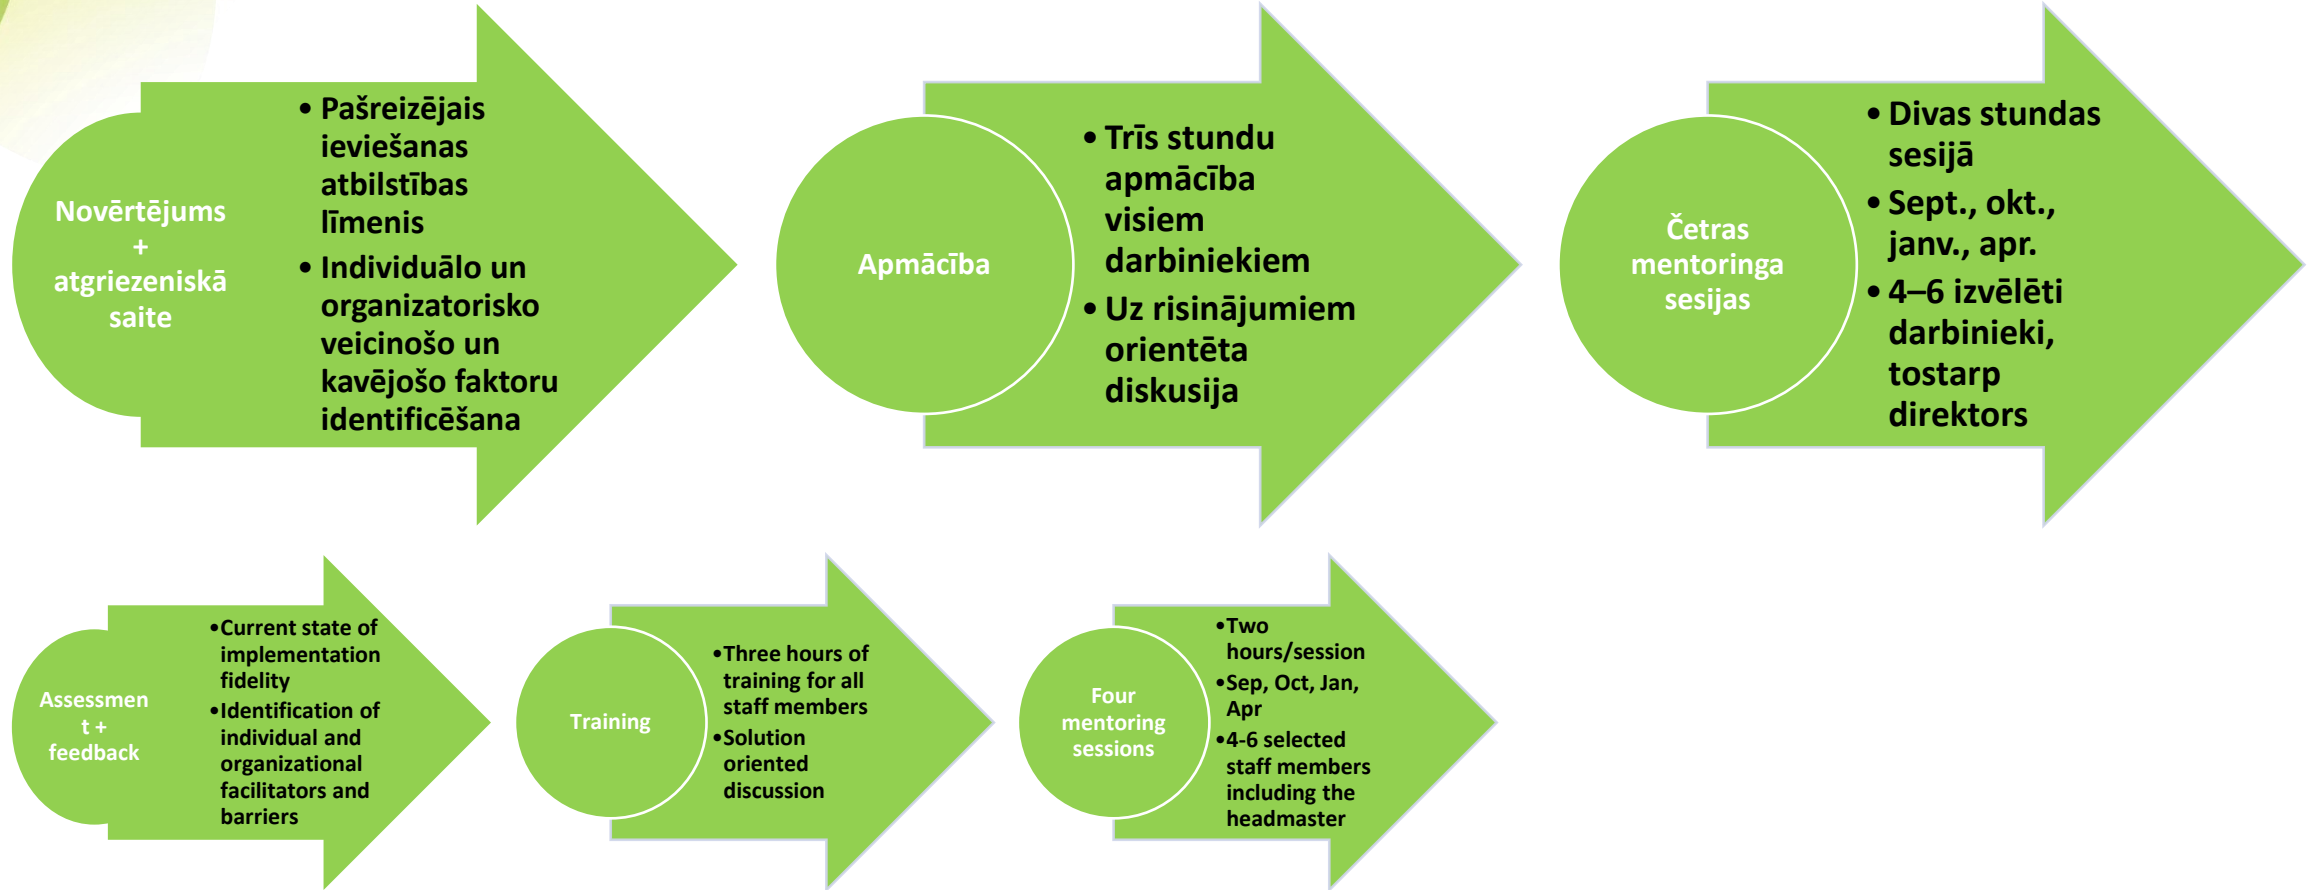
Novērtējums + atgriezeniskā saite

• Pašreizējais ieviešanas atbilstības līmenis
• Individuālo un organizatorisko veicinošo un kavējošo faktoru identificēšana

Apmācība

• Trīs stundu apmācība visiem darbiniekiem
• Uz risinājumiem orientēta diskusija

Četras mentoringa sesijas

• Divas stundas sesijā
• Sept., okt., janv., apr.
• 4–6 izvēlēti darbinieki, tostarp direktors

Assessment + feedback

•Current state of implementation fidelity
•Identification of individual and organizational facilitators and barriers

Training

•Three hours of training for all staff members
•Solution oriented discussion

Four mentoring sessions

•Two hours/session
•Sep, Oct, Jan, Apr
•4-6 selected staff members including the headmaster